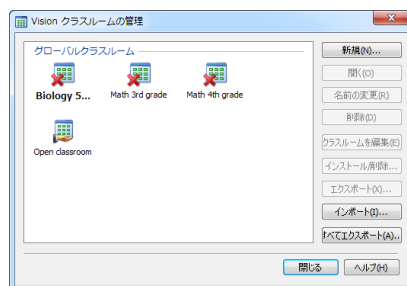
Vision クラスルームの管理

グローバルクラスルーム

Biology 5...

Math 3rd grade

Math 4th grade

Open classroom

新規(N)...

開く(O)

名前の変更(R)

削除(D)

クラスルームを編集(E)

インストール削除...

エクスポート(X)...

インポート(I)...

すべてエクスポート(A)...

閉じる

ヘルプ(H)